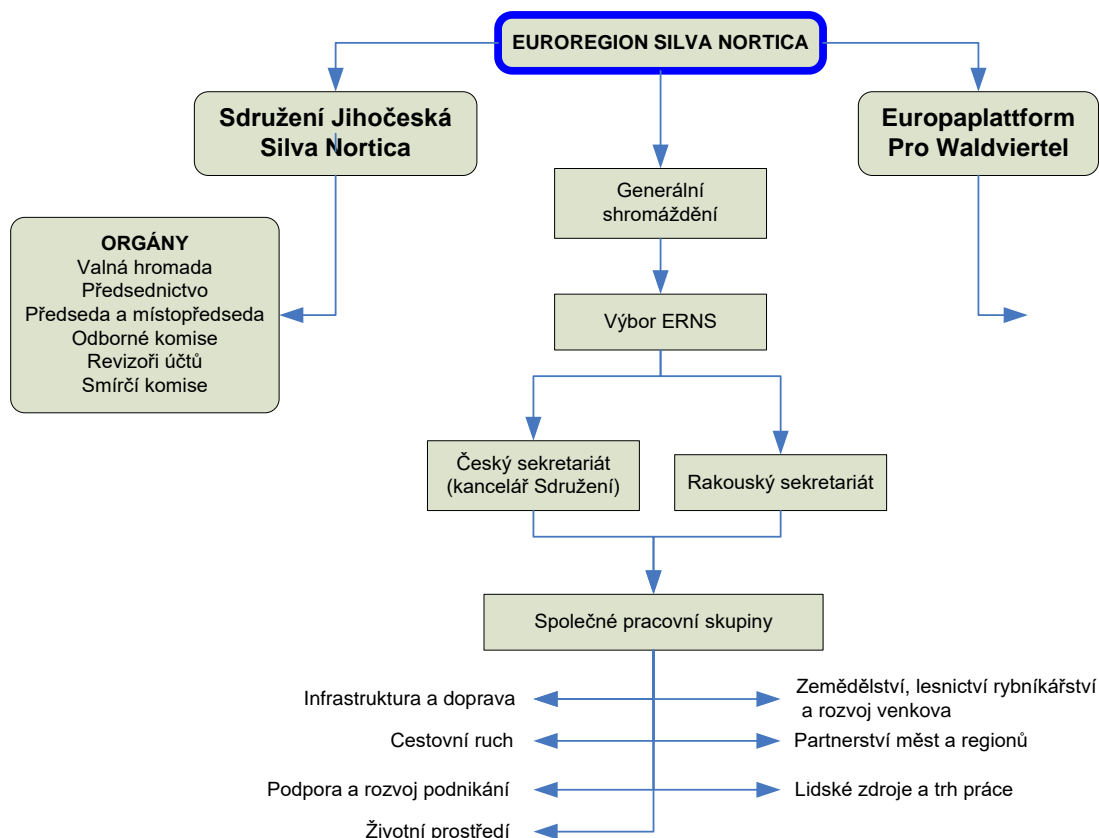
EUROREGION SILVA NORTICA

Sdružení Jihočeská Silva Nortica

Europaplattform Pro Waldviertel

Generální shromáždění

ORGÁNY
Valná hromada
Předsednictvo
Předseda a místopředseda
Odborné komise
Revizoři účtů
Smírčí komise

Výbor ERNS

Český sekretariát (kancelář Sdružení)

Rakouský sekretariát

Společné pracovní skupiny

Infrastruktura a doprava

Zemědělství, lesnictví rybníkářství a rozvoj venkova

Cestovní ruch

Partnerství měst a regionů

Podpora a rozvoj podnikání

Lidské zdroje a trh práce

Životní prostředí